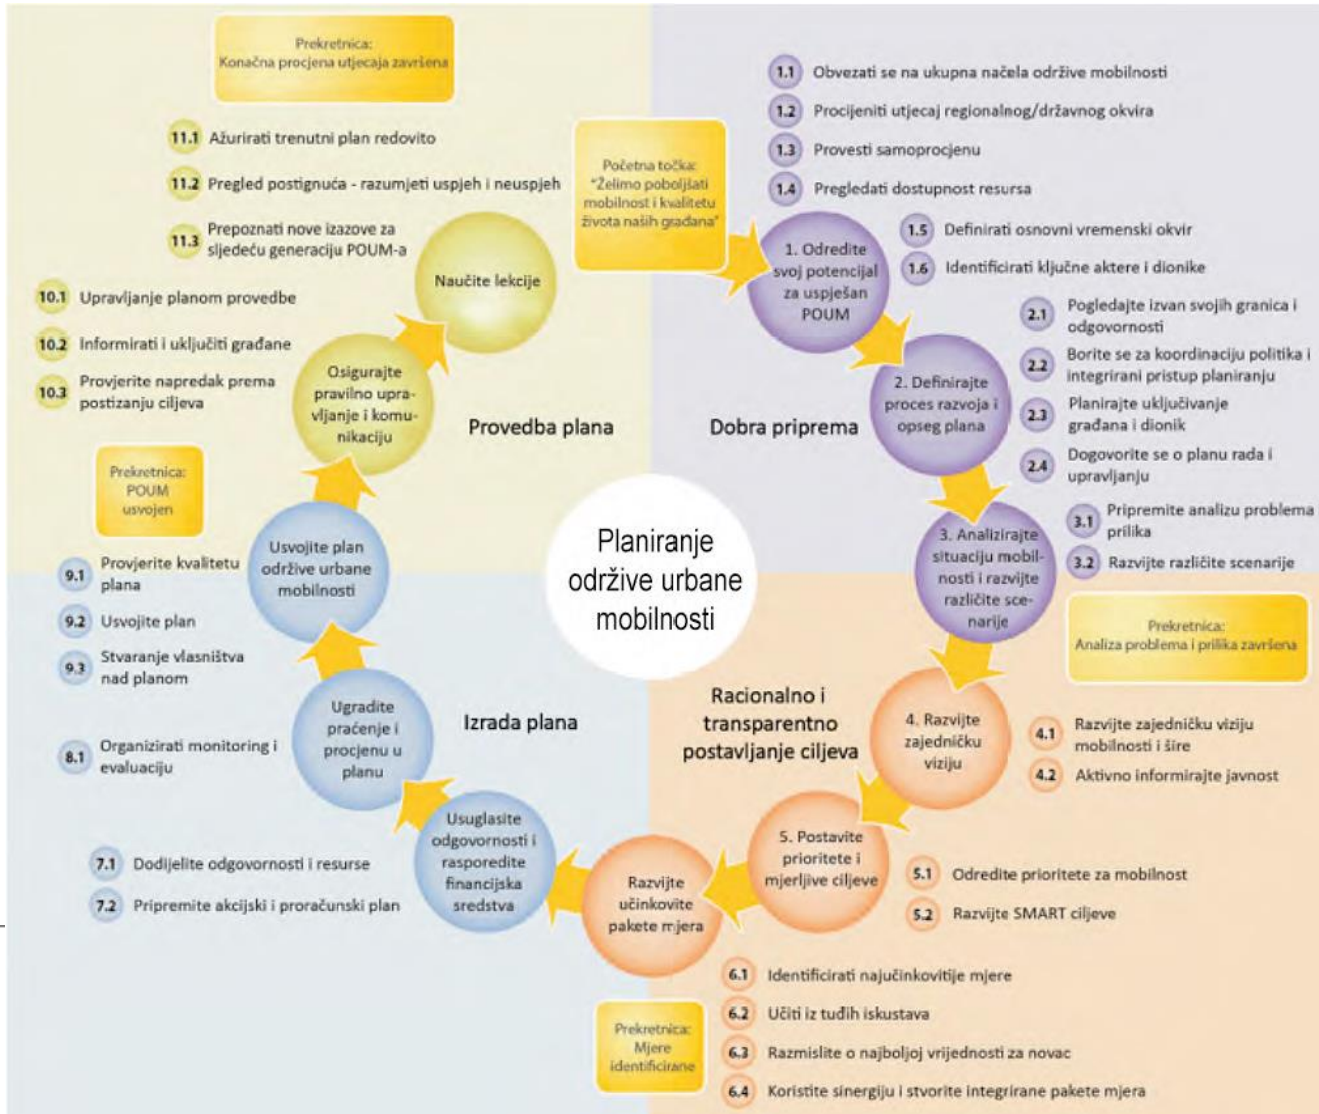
Prekretnica:
Konačna procjena utjecaja završena

11.1 Ažurirati trenutni plan redovito

11.2 Pregled postignuća - razumjeti uspjeh i neuspjeh

11.3 Prepoznati nove izazove za sljedeću generaciju POUM-a

Naučite lekcije

10.1 Upravljanje planom provedbe

10.2 Informirati i uključiti građane

10.3 Provjerite napredak prema postizanju ciljeva

Osigurajte pravilno upravljanje i komunikaciju

Provedba plana

Prekretnica:
POUM usvojen

Usvojite plan održive urbane mobilnosti

9.1 Provjerite kvalitetu plana

9.2 Usvojite plan

9.3 Stvaranje vlasništva nad planom

Ugradite praćenje i procjenu u planu

Izrada plana

8.1 Organizirati monitoring i evaluaciju

Usuglasite odgovornosti i rasporedite financijska sredstva

7.1 Dodijelite odgovornosti i resurse

7.2 Pripremite akcijski i proračunski plan

Razvijte učinkovite pakete mjera

Prekretnica:
Mjere identificirane

6.1 Identificirati najučinkovitije mjere

6.2 Učiti iz tuđih iskustava

6.3 Razmislite o najboljoj vrijednosti za novac

6.4 Koristite sinergiju i stvorite integrirane pakete mjera

Planiranje održive urbane mobilnosti

Početna točka:
"Želimo poboljšati mobilnost i kvalitetu života naših građana"

1.1 Obvezati se na ukupna načela održive mobilnosti

1.2 Procijeniti utjecaj regionalnog/državnog okvira

1.3 Provesti samoprocjenu

1.4 Pregledati dostupnost resursa

1.5 Definirati osnovni vremenski okvir

1.6 Identificirati ključne aktere i dionike

1. Odredite svoj potencijal za uspješan POUM

2. Definirajte proces razvoja i opseg plana

Dobra priprema

2.1 Pogledajte izvan svojih granica i odgovornosti

2.2 Borite se za koordinaciju politika i integrirani pristup planiranju

2.3 Planirajte uključivanje građana i dionik

2.4 Dogovorite se o planu rada i upravljanju

3. Analizirajte situaciju mobilnosti i razvijte različite scenarije

3.1 Pripremite analizu problema prilika

3.2 Razvijte različite scenarije

Prekretnica:
Analiza problema i prilika završena

Racionalno i transparentno postavljanje ciljeva

4. Razvijte zajedničku viziju

4.1 Razvijte zajedničku viziju mobilnosti i šire

4.2 Aktivno informirajte javnost

5. Postavite prioritete i mjerljive ciljeve

5.1 Odredite prioritete za mobilnost

5.2 Razvijte SMART ciljeve